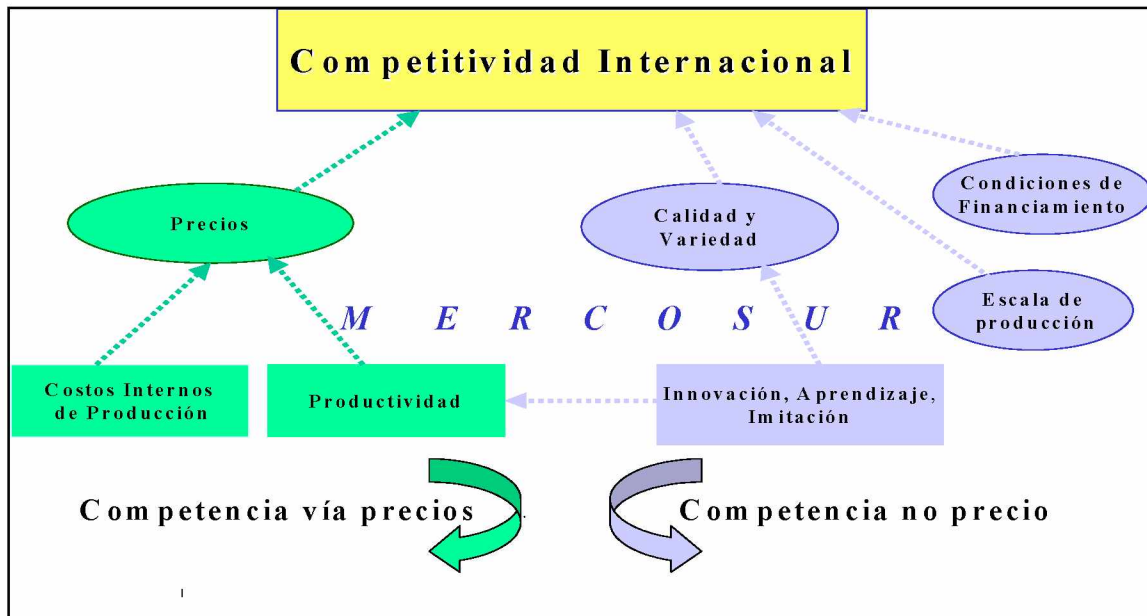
Competitividad Internacional

Precios

Calidad y Variedad

Condiciones de Financiamiento

Escala de producción

M E R C O S U R

Costos Internos de Producción

Productividad

Innovación, Aprendizaje, Imitación

Competencia vía precios

Competencia no precio